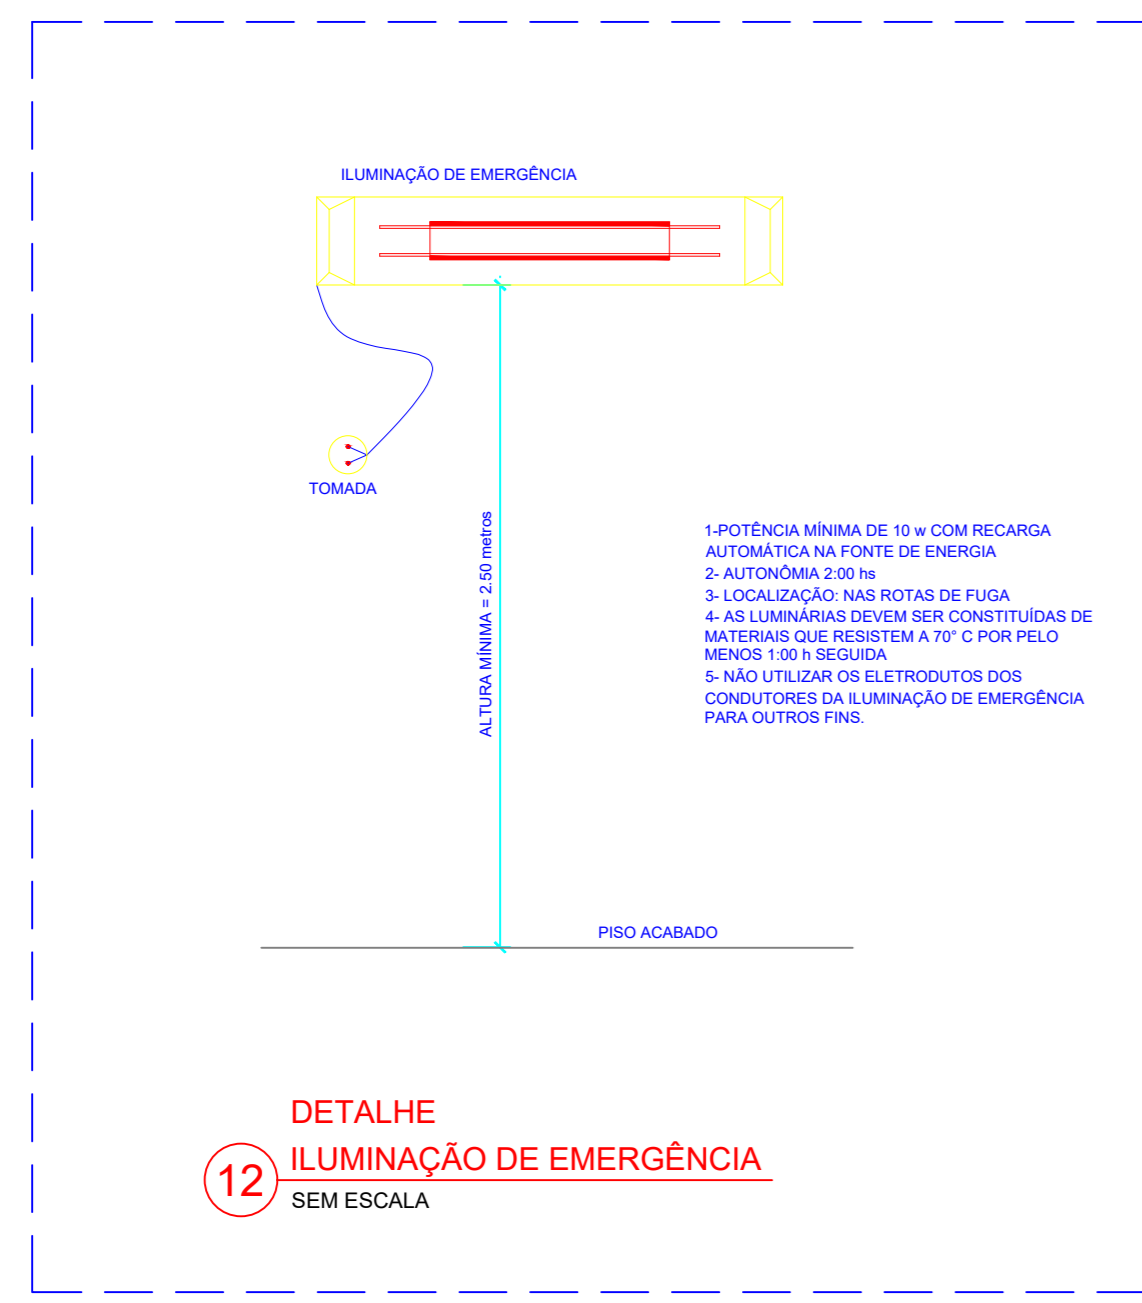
ILUMINAÇÃO DE EMERGÊNCIA

TOMADA

ALTURA MÍNIMA = 2.50 metros

1-POTÊNCIA MÍNIMA DE 10 w COM RECARGA AUTOMÁTICA NA FONTE DE ENERGIA
2- AUTONÔMIA 2:00 hs
3- LOCALIZAÇÃO: NAS ROTAS DE FUGA
4- AS LUMINÁRIAS DEVEM SER CONSTITUÍDAS DE MATERIAIS QUE RESISTEM A 70° C POR PELO MENOS 1:00 h SEGUIDA
5- NÃO UTILIZAR OS ELETRODUTOS DOS CONDUTORES DA ILUMINAÇÃO DE EMERGÊNCIA PARA OUTROS FINS.

PISO ACABADO

DETALHE
12 ILUMINAÇÃO DE EMERGÊNCIA
SEM ESCALA